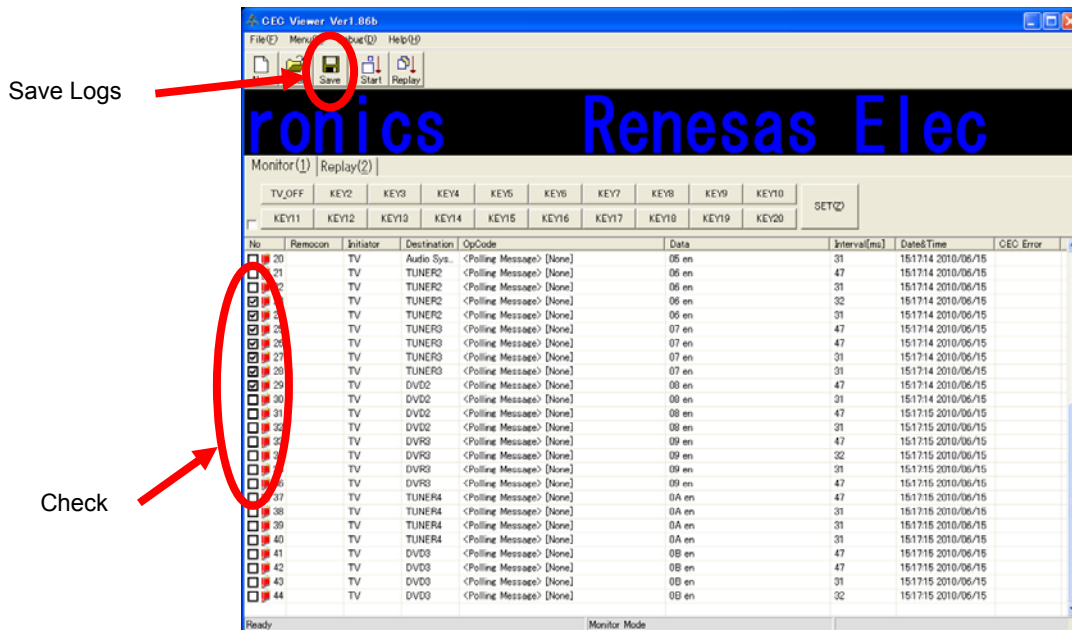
CEC Viewer Ver1.86b

File(F) Menu(M) Debug(D) Help(H)

New Save Start Replay

Save Logs

ronics Renesas Elec

Monitor(1) Replay(2)

TV_OFF KEY2 KEY3 KEY4 KEY5 KEY6 KEY7 KEY8 KEY9 KEY10
KEY11 KEY12 KEY13 KEY14 KEY15 KEY16 KEY17 KEY18 KEY19 KEY20
SET(Z)

| No | Remocon | Initiator | Destination | OpCode | Data | Interval[ms] | Date&Time | CEC Error |
|---|---|---|---|---|---|---|---|---|
| 20 | | TV | Audio Sys... | <Polling Message> [None] | 05 en | 31 | 15:17:14 2010/06/15 | |
| 21 | | TV | TUNER2 | <Polling Message> [None] | 06 en | 47 | 15:17:14 2010/06/15 | |
| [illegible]2 | | TV | TUNER2 | <Polling Message> [None] | 06 en | 31 | 15:17:14 2010/06/15 | |
| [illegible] | | TV | TUNER2 | <Polling Message> [None] | 06 en | 32 | 15:17:14 2010/06/15 | |
| 2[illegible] | | TV | TUNER2 | <Polling Message> [None] | 06 en | 31 | 15:17:14 2010/06/15 | |
| 2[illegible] | | TV | TUNER3 | <Polling Message> [None] | 07 en | 47 | 15:17:14 2010/06/15 | |
| 26 | | TV | TUNER3 | <Polling Message> [None] | 07 en | 47 | 15:17:14 2010/06/15 | |
| 27 | | TV | TUNER3 | <Polling Message> [None] | 07 en | 31 | 15:17:14 2010/06/15 | |
| 28 | | TV | TUNER3 | <Polling Message> [None] | 07 en | 31 | 15:17:14 2010/06/15 | |
| 29 | | TV | DVD2 | <Polling Message> [None] | 08 en | 47 | 15:17:14 2010/06/15 | |
| 30 | | TV | DVD2 | <Polling Message> [None] | 08 en | 31 | 15:17:14 2010/06/15 | |
| 31 | | TV | DVD2 | <Polling Message> [None] | 08 en | 47 | 15:17:15 2010/06/15 | |
| 32 | | TV | DVD2 | <Polling Message> [None] | 08 en | 31 | 15:17:15 2010/06/15 | |
| 3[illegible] | | TV | DVR3 | <Polling Message> [None] | 09 en | 47 | 15:17:15 2010/06/15 | |
| 3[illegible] | | TV | DVR3 | <Polling Message> [None] | 09 en | 32 | 15:17:15 2010/06/15 | |
| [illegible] | | TV | DVR3 | <Polling Message> [None] | 09 en | 31 | 15:17:15 2010/06/15 | |
| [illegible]6 | | TV | DVR3 | <Polling Message> [None] | 09 en | 47 | 15:17:15 2010/06/15 | |
| 37 | | TV | TUNER4 | <Polling Message> [None] | 0A en | 47 | 15:17:15 2010/06/15 | |
| 38 | | TV | TUNER4 | <Polling Message> [None] | 0A en | 31 | 15:17:15 2010/06/15 | |
| 39 | | TV | TUNER4 | <Polling Message> [None] | 0A en | 31 | 15:17:15 2010/06/15 | |
| 40 | | TV | TUNER4 | <Polling Message> [None] | 0A en | 31 | 15:17:15 2010/06/15 | |
| 41 | | TV | DVD3 | <Polling Message> [None] | 0B en | 47 | 15:17:15 2010/06/15 | |
| 42 | | TV | DVD3 | <Polling Message> [None] | 0B en | 47 | 15:17:15 2010/06/15 | |
| 43 | | TV | DVD3 | <Polling Message> [None] | 0B en | 31 | 15:17:15 2010/06/15 | |
| 44 | | TV | DVD3 | <Polling Message> [None] | 0B en | 32 | 15:17:15 2010/06/15 | |

Check

Ready Monitor Mode